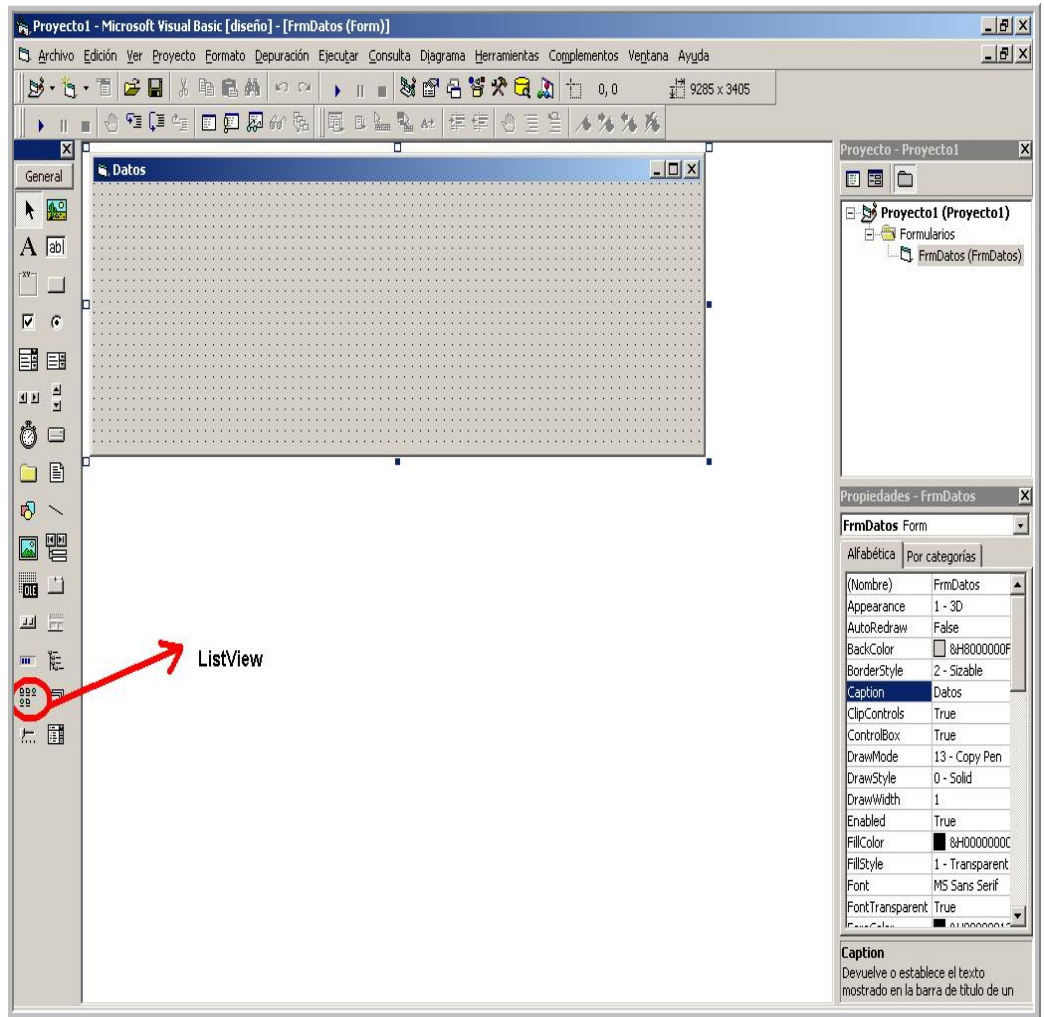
Proyecto1 - Microsoft Visual Basic [diseño] - [FrmDatos (Form)]

Archivo Edición Ver Proyecto Formato Depuración Ejecutar Consulta Diagrama Herramientas Complementos Ventana Ayuda

0, 0 9285 x 3405

General

Datos

ListView

Proyecto - Proyecto1

Proyecto1 (Proyecto1)
Formularios
FrmDatos (FrmDatos)

Propiedades - FrmDatos

FrmDatos Form

Alfabética | Por categorías

| | |
|---|---|
| (Nombre) | FrmDatos |
| Appearance | 1 - 3D |
| AutoRedraw | False |
| BackColor | &H8000000F |
| BorderStyle | 2 - Sizable |
| Caption | Datos |
| ClipControls | True |
| ControlBox | True |
| DrawMode | 13 - Copy Pen |
| DrawStyle | 0 - Solid |
| DrawWidth | 1 |
| Enabled | True |
| FillColor | &H0000000C |
| FillStyle | 1 - Transparent |
| Font | MS Sans Serif |
| FontTransparent | True |
| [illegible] | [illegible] |

Caption
Devuelve o establece el texto mostrado en la barra de título de un